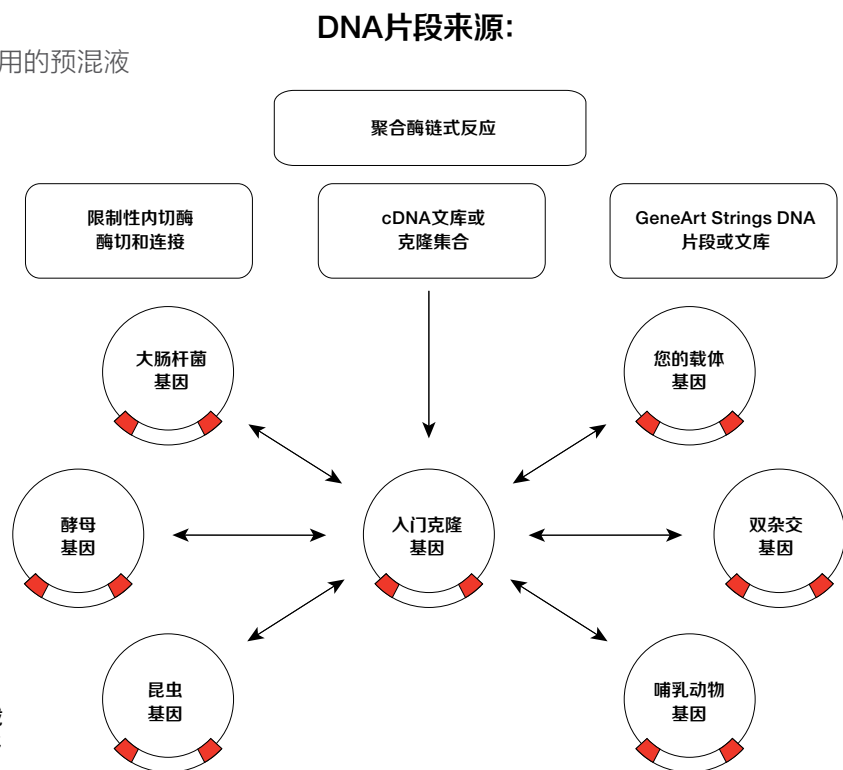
DNA片段来源:

用的预混液

聚合酶链式反应

限制性内切酶
酶切和连接

cDNA文库或
克隆集合

GeneArt Strings DNA
片段或文库

大肠杆菌
基因

您的载体
基因

酵母
基因

入门克隆
基因

双杂交
基因

昆虫
基因

哺乳动物
基因